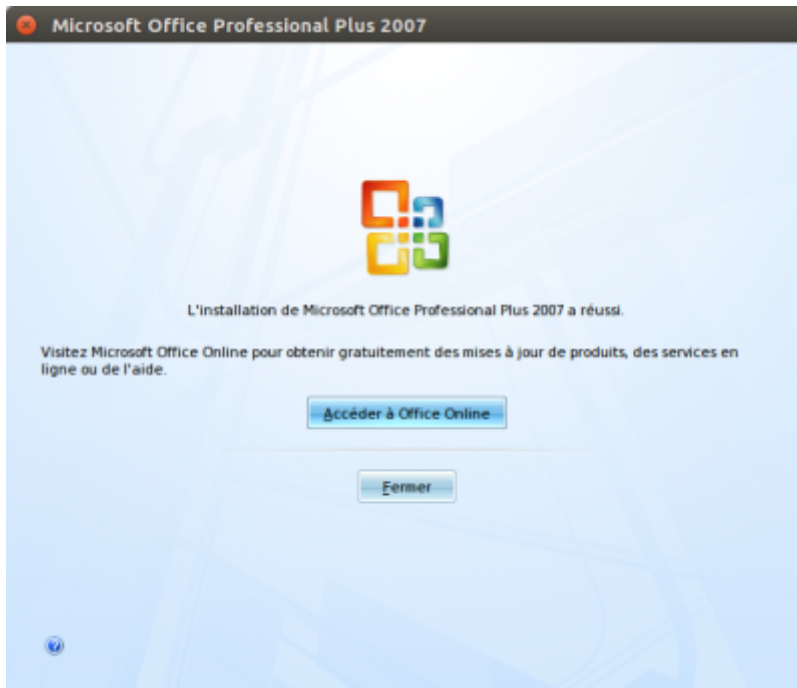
Microsoft Office Professional Plus 2007

L'installation de Microsoft Office Professional Plus 2007 a réussi.

Visitez Microsoft Office Online pour obtenir gratuitement des mises à jour de produits, des services en ligne ou de l'aide.

Accéder à Office Online

Fermer